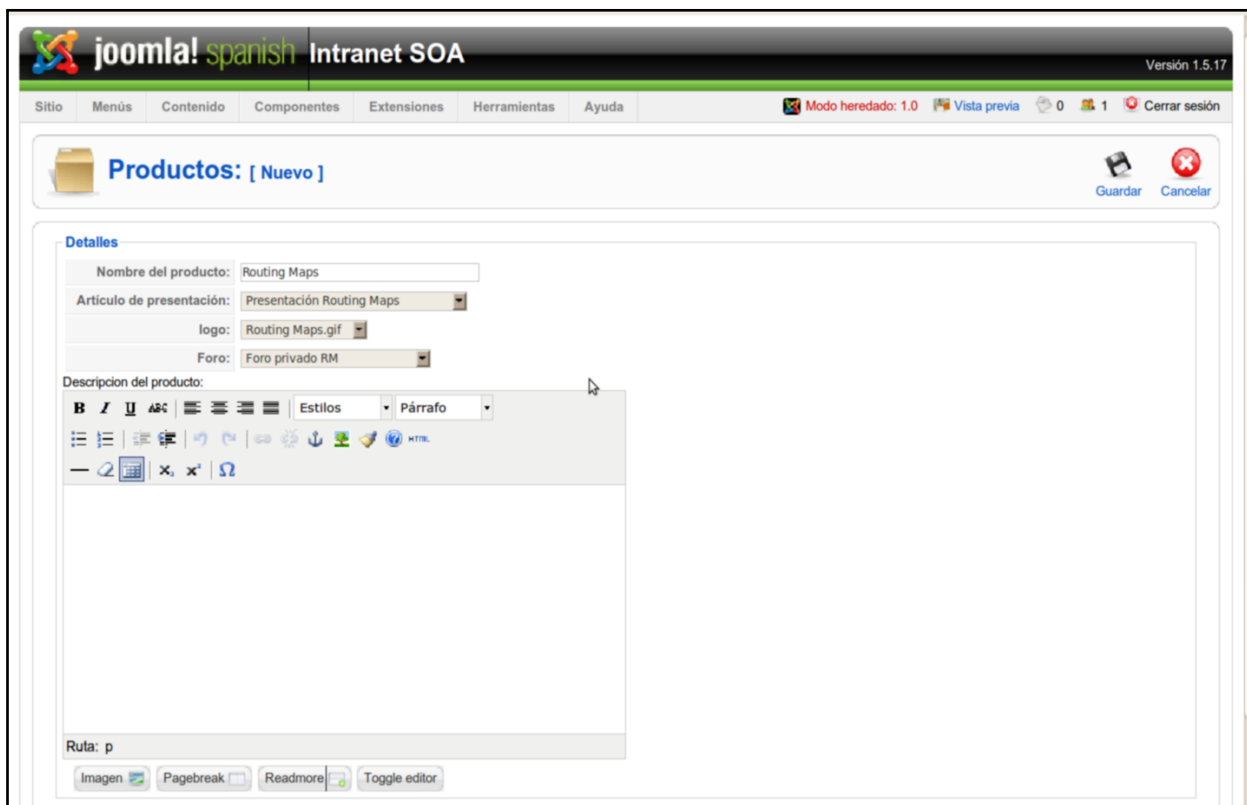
joomla! spanish Intranet SOA

Versión 1.5.17

Sitio Menús Contenido Componentes Extensiones Herramientas Ayuda

Modo heredado: 1.0 Vista previa 0 1 Cerrar sesión

Productos: [ Nuevo ]

Guardar Cancelar

Detalles

| | |
|---|---|
| Nombre del producto: | Routing Maps |
| Articulo de presentación: | Presentación Routing Maps |
| logo: | Routing Maps.gif |
| Foro: | Foro privado RM |

Descripcion del producto:

B I U ABC Estilos Párrafo

HTML

$x_2$ $x^2$ Ω

Ruta: p

Imagen Pagebreak Readmore Toggle editor